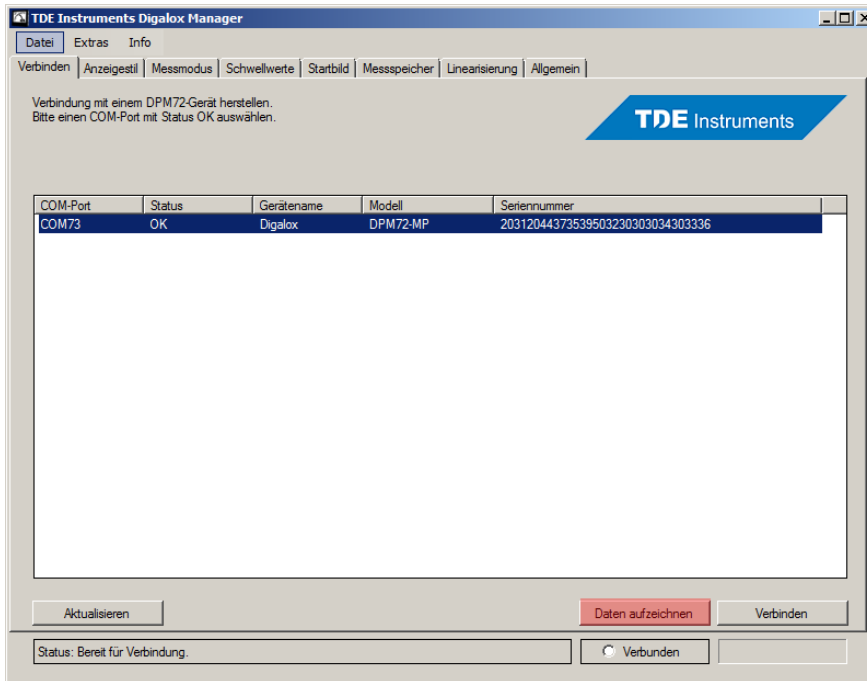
TDE Instruments Digalox Manager

Datei Extras Info

Verbinden | Anzeigestil | Messmodus | Schwellwerte | Startbild | Messspeicher | Linearisierung | Allgemein

Verbindung mit einem DPM72-Gerät herstellen.
Bitte einen COM-Port mit Status OK auswählen.

TDE Instruments

| COM-Port | Status | Gerätename | Modell | Seriennummer |
|---|---|---|---|---|
| COM73 | OK | Digalox | DPM72-MP | 2031204437353950323030303430336 |

Aktualisieren

Daten aufzeichnen

Verbinden

Status: Bereit für Verbindung.

Verbunden